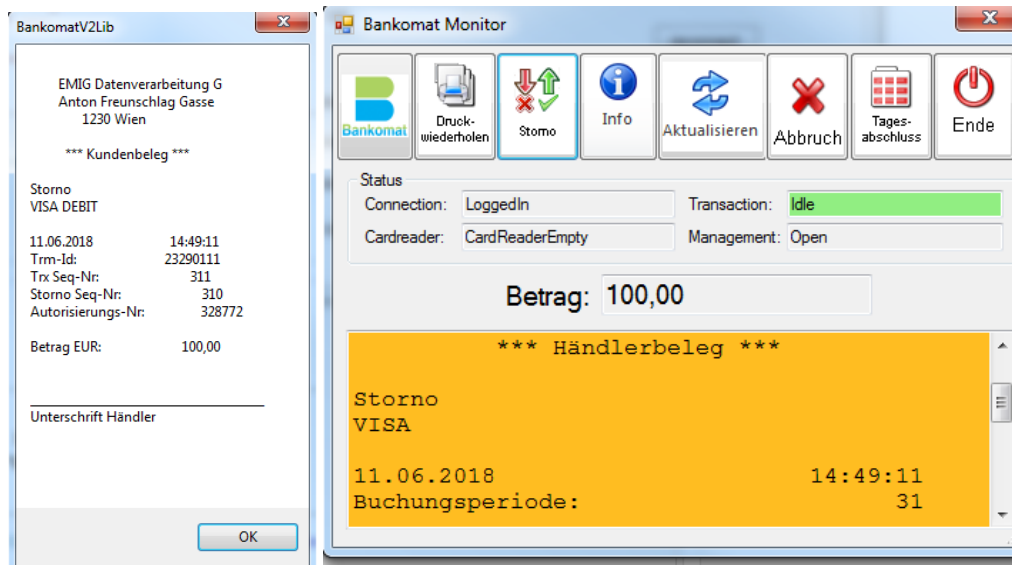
BankomatV2Lib

EMIG Datenverarbeitung G
Anton Freunschlag Gasse
1230 Wien

*** Kundenbeleg ***

Storno
VISA DEBIT

11.06.2018 14:49:11
Trm-Id: 23290111
Trx Seq-Nr: 311
Storno Seq-Nr: 310
Autorisierungs-Nr: 328772

Betrag EUR: 100,00

Unterschrift Händler

OK

Bankomat Monitor

Bankomat
Druckwiederholen
Storno
Info
Aktualisieren
Abbruch
Tagesabschluss
Ende

Status
Connection: LoggedIn
Transaction: Idle
Cardreader: CardReaderEmpty
Management: Open

Betrag: 100,00

*** Händlerbeleg ***

Storno
VISA

11.06.2018 14:49:11
Buchungsperiode: 31